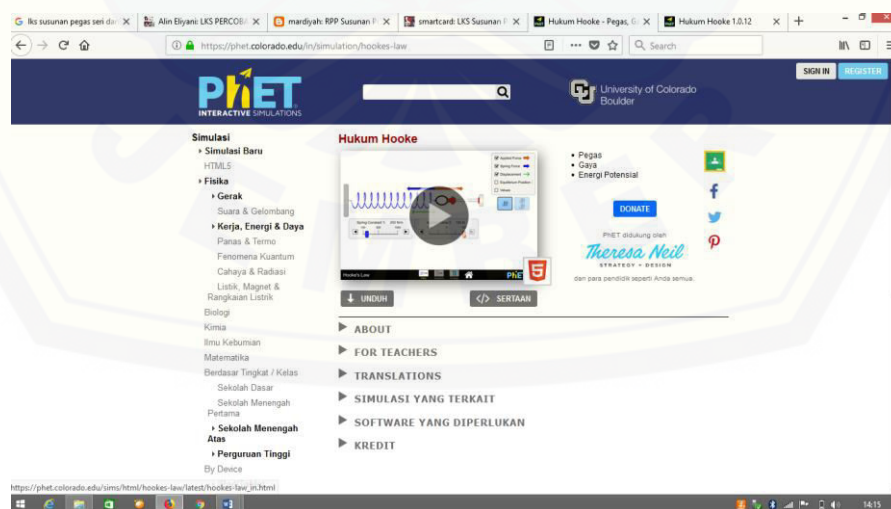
G lks susunan pegas seri dar ✕ | Alin Eliyani: LKS PERCOB/ ✕ | mardiyah: RPP Susunan P ✕ | smartcard: LKS Susunan P ✕ | Hukum Hooke - Pegas, G ✕ | Hukum Hooke 1.0.12 ✕ | +

https://phet.colorado.edu/in/simulation/hookes-law

Search

SIGN IN REGISTER

PhET INTERACTIVE SIMULATIONS

University of Colorado Boulder

Simulasi
Simulasi Baru
HTML5
Fisika
Gerak
Suara & Gelombang
Kerja, Energi & Daya
Panas & Termo
Fenomena Kuantum
Cahaya & Radiasi
Listrik, Magnet & Rangkaian Listrik
Biologi
Kimia
Ilmu Kebumian
Matematika
Berdasar Tingkat / Kelas
Sekolah Dasar
Sekolah Menengah Pertama
Sekolah Menengah Atas
Perguruan Tinggi
By Device

Hukum Hooke

Hooke's Law

PhET

UNDUH

SERTAAN

• Pegas
• Gaya
• Energi Potensial

DONATE

PhET didukung oleh

Theresa Neil
STRATEGY + DESIGN

dan para pendidik seperti Anda semua.

ABOUT
FOR TEACHERS
TRANSLATIONS
SIMULASI YANG TERKAIT
SOFTWARE YANG DIPERLUKAN
KREDIT

https://phet.colorado.edu/sims/html/hookes-law/latest/hookes-law_in.html

14:15